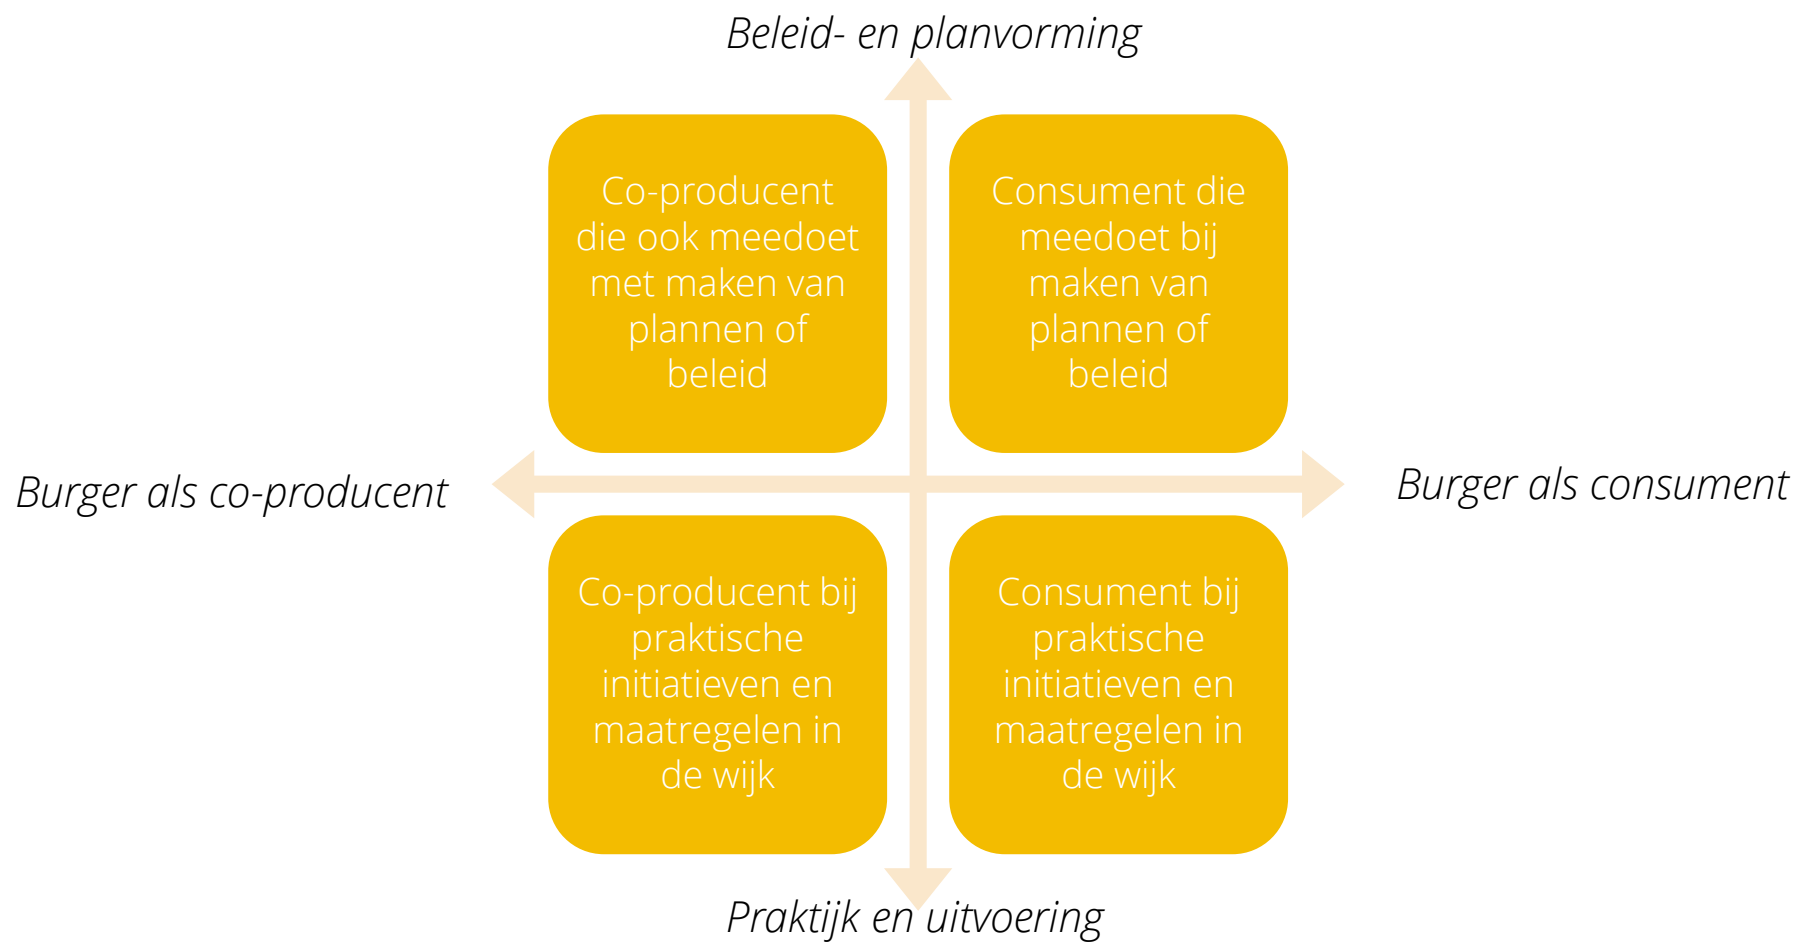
Beleid- en planvorming

Co-producent die ook meedoet met maken van plannen of beleid

Consument die meedoet bij maken van plannen of beleid

Burger als co-producent

Burger als consument

Co-producent bij praktische initiatieven en maatregelen in de wijk

Consument bij praktische initiatieven en maatregelen in de wijk

Praktijk en uitvoering